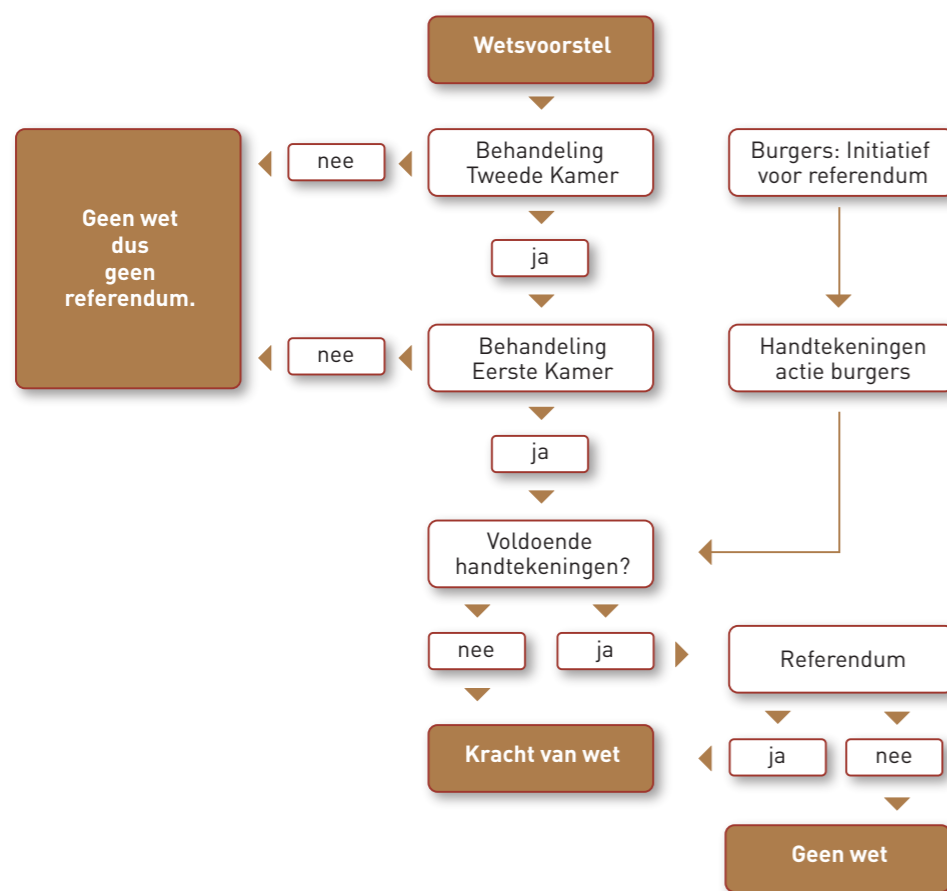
Wetsvoorstel

Behandeling Tweede Kamer

nee

Geen wet dus geen referendum.

Burgers: Initiatief voor referendum

ja

Behandeling Eerste Kamer

nee

Handtekeningen actie burgers

ja

Voldoende handtekeningen?

nee

ja

Referendum

Kracht van wet

ja

nee

Geen wet